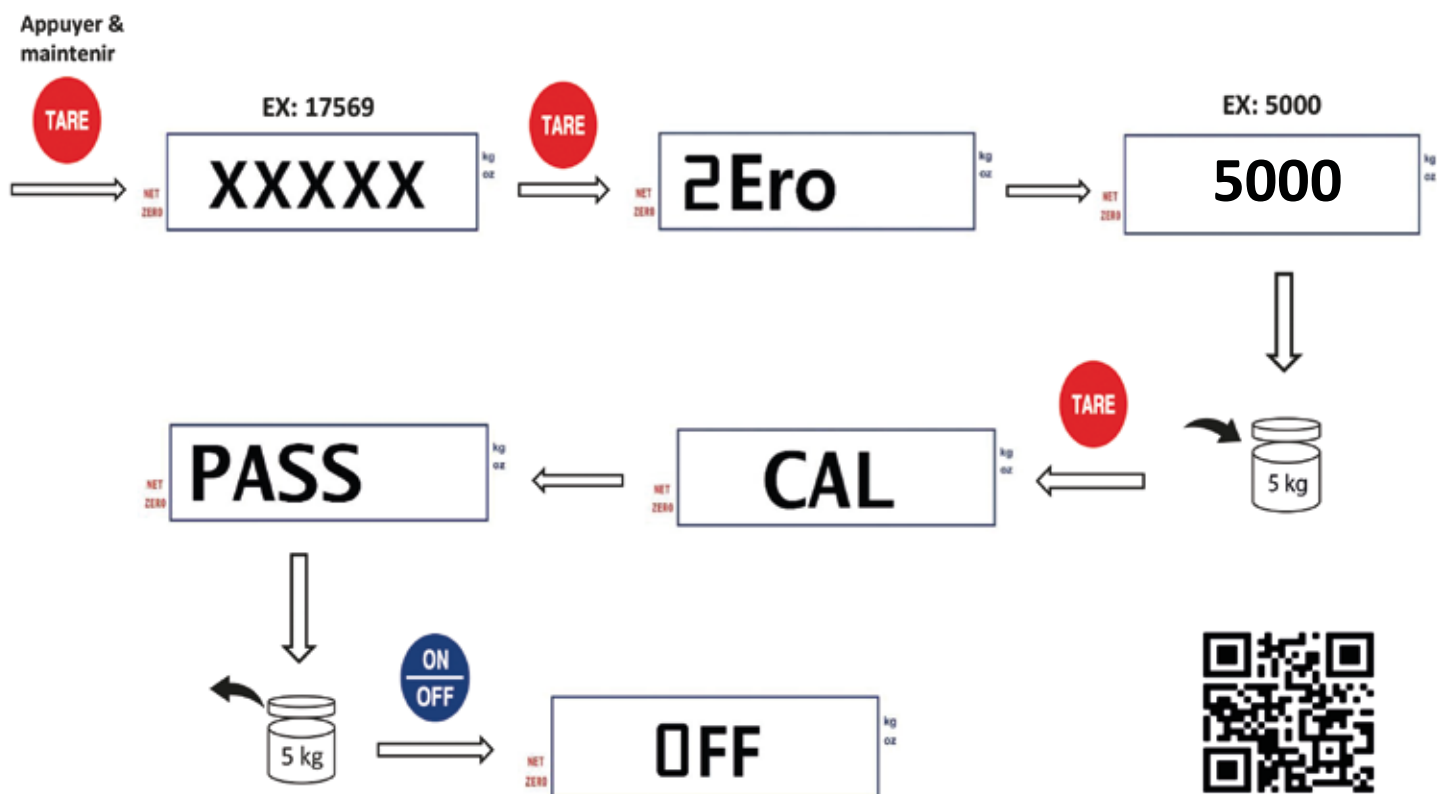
Appuyer & maintenir

TARE

EX: 17569

NET
ZERO

XXXXX

kg
oz

TARE

NET
ZERO

2Ero

kg
oz

EX: 5000

NET
ZERO

5000

kg
oz

TARE

5 kg

NET
ZERO

CAL

kg
oz

NET
ZERO

PASS

kg
oz

5 kg

ON
OFF

NET
ZERO

OFF

kg
oz